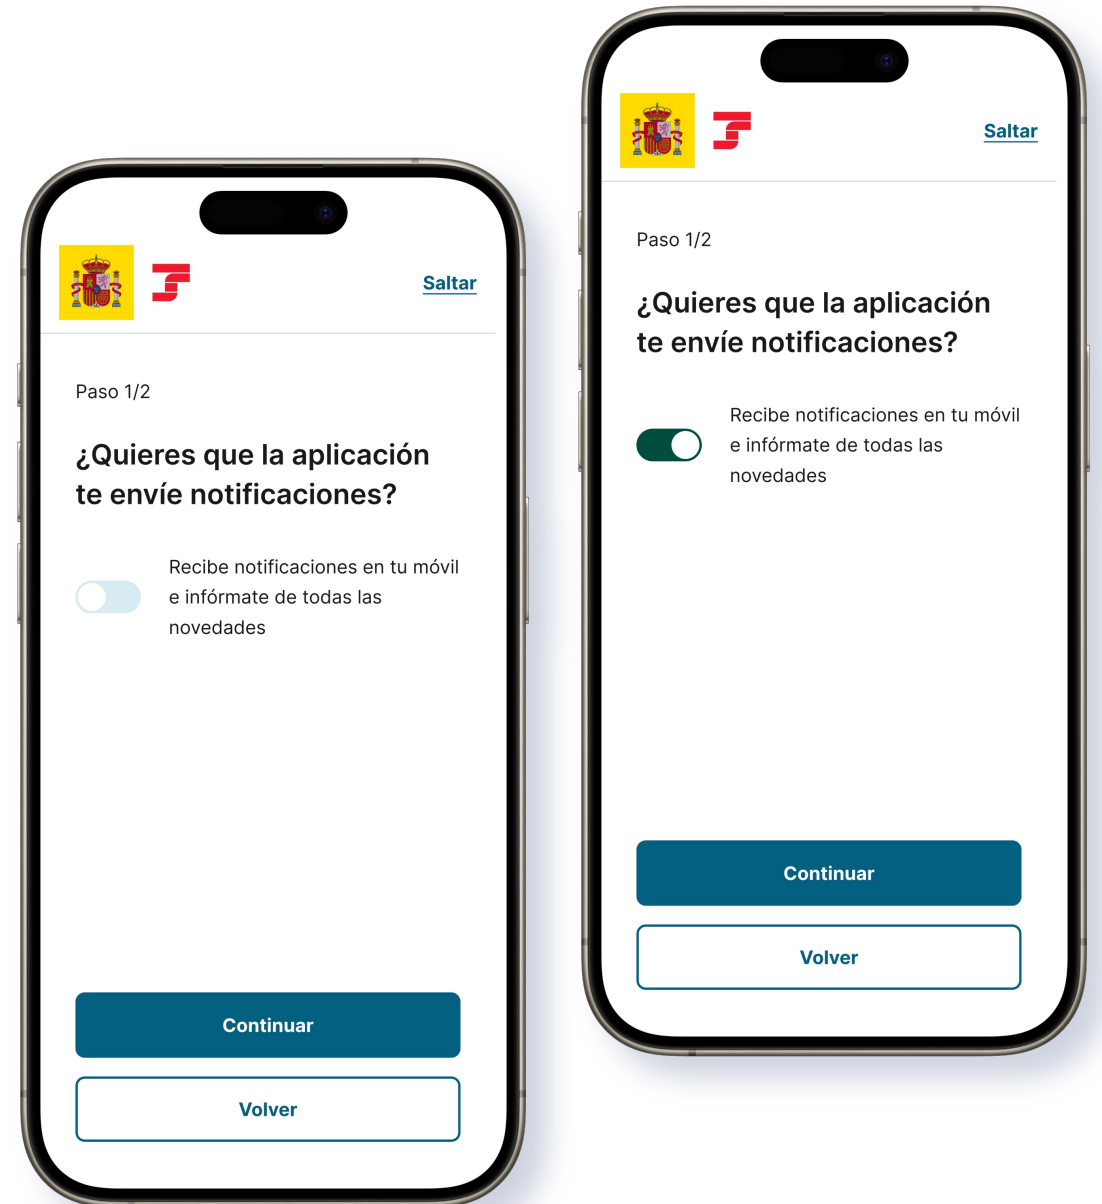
Saltar

Paso 1/2

¿Quieres que la aplicación te envíe notificaciones?

Recibe notificaciones en tu móvil e infórmate de todas las novedades

Continuar

Volver

Saltar

Paso 1/2

¿Quieres que la aplicación te envíe notificaciones?

Recibe notificaciones en tu móvil e infórmate de todas las novedades

Continuar

Volver